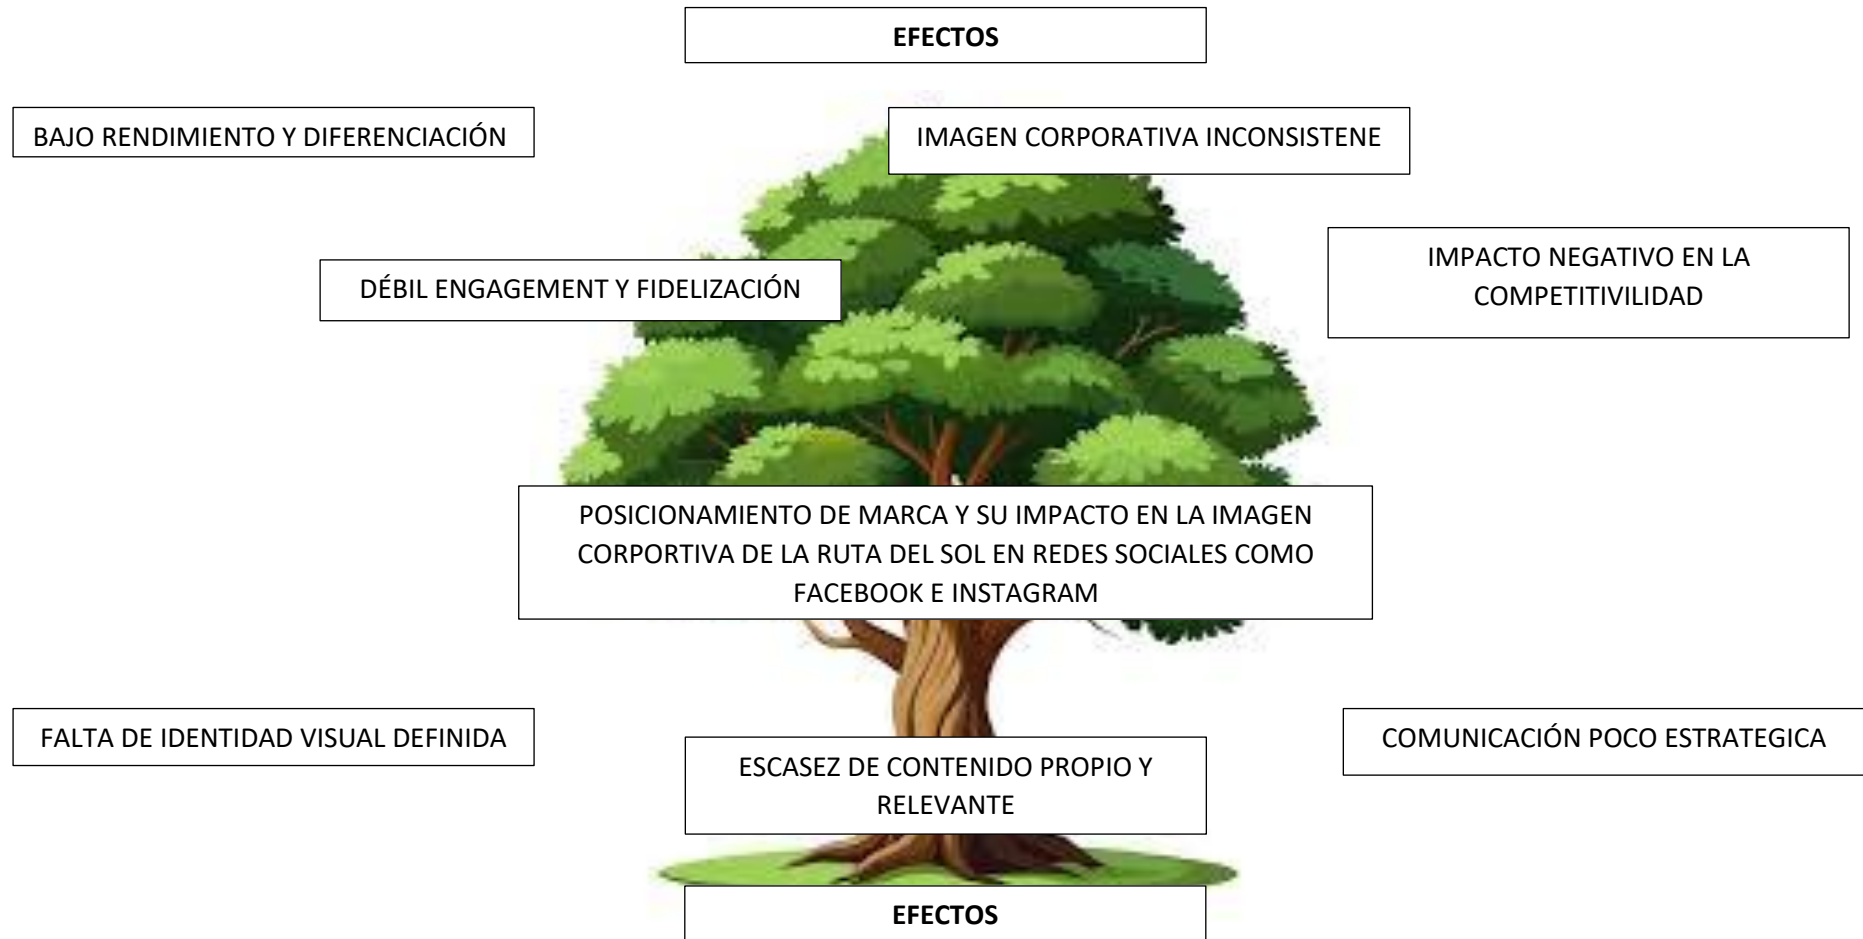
EFECTOS

BAJO RENDIMIENTO Y DIFERENCIACIÓN

IMAGEN CORPORATIVA INCONSISTENE

IMPACTO NEGATIVO EN LA COMPETITIVILIDAD

DÉBIL ENGAGEMENT Y FIDELIZACIÓN

POSICIONAMIENTO DE MARCA Y SU IMPACTO EN LA IMAGEN CORPORTIVA DE LA RUTA DEL SOL EN REDES SOCIALES COMO FACEBOOK E INSTAGRAM

FALTA DE IDENTIDAD VISUAL DEFINIDA

COMUNICACIÓN POCO ESTRATEGICA

ESCASEZ DE CONTENIDO PROPIO Y RELEVANTE

EFECTOS